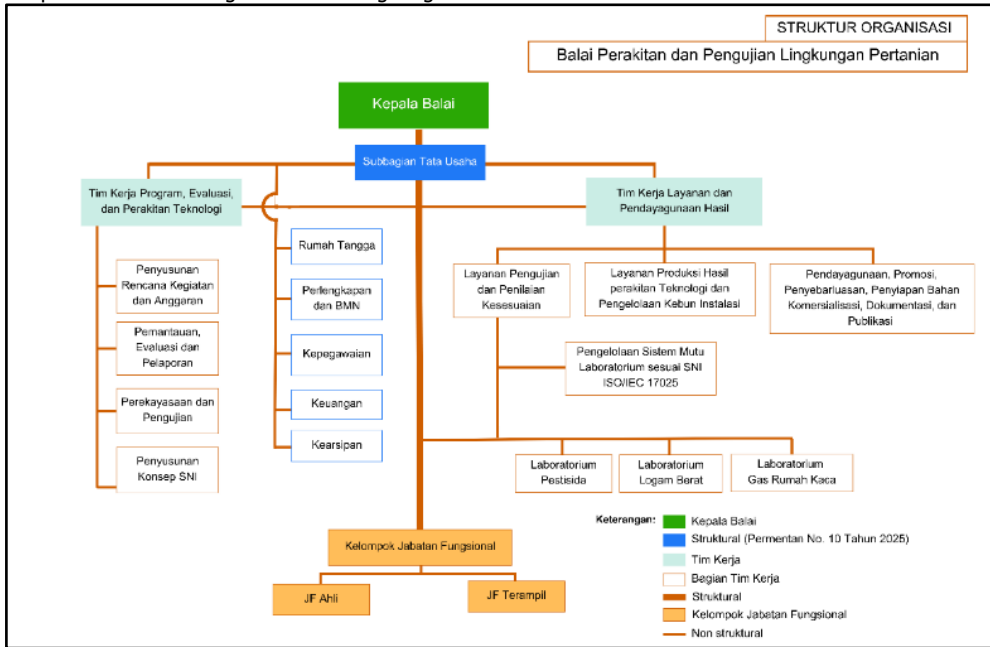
STRUKTUR ORGANISASI

Balai Perakitan dan Pengujian Lingkungan Pertanian

Kepala Balai

Subbagian Tata Usaha

Tim Kerja Program, Evaluasi, dan Perakitan Teknologi

Penyusunan Rencana Kegiatan dan Anggaran

Pemantauan, Evaluasi dan Pelaporan

Perekayasaan dan Pengujian

Penyusunan Konsep SNI

Rumah Tangga

Perlengkapan dan BMN

Kepegawaian

Keuangan

Kearsipan

Tim Kerja Layanan dan Pendayagunaan Hasil

Layanan Pengujian dan Penilaian Kesesuaian

Layanan Produksi Hasil perakitan Teknologi dan Pengelolaan Kebun Instalasi

Pendayagunaan, Promosi, Penyebarluasan, Penyiapan Bahan Komersialisasi, Dokumentasi, dan Publikasi

Pengelolaan Sistem Mutu Laboratorium sesuai SNI ISO/IEC 17025

Laboratorium Pestisida

Laboratorium Logam Berat

Laboratorium Gas Rumah Kaca

Kelompok Jabatan Fungsional

JF Ahli

JF Terampil

Keterangan:
Kepala Balai
Struktural (Permentan No. 10 Tahun 2025)
Tim Kerja
Bagian Tim Kerja
Struktural
Kelompok Jabatan Fungsional
Non struktural